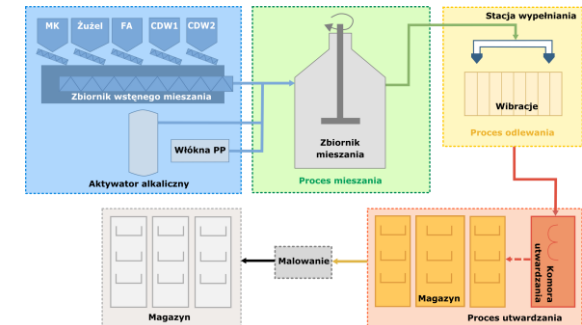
MK
Żużel
FA
CDW1
CDW2
Zbiornik wstępnego mieszania
Włókna PP
Aktywator alkaliczny
Zbiornik mieszania
Proces mieszania
Stacja wypełniania
Wibracje
Proces odlewania
Magazyn
Malowanie
Magazyn
Komora utwardzania
Proces utwardzania